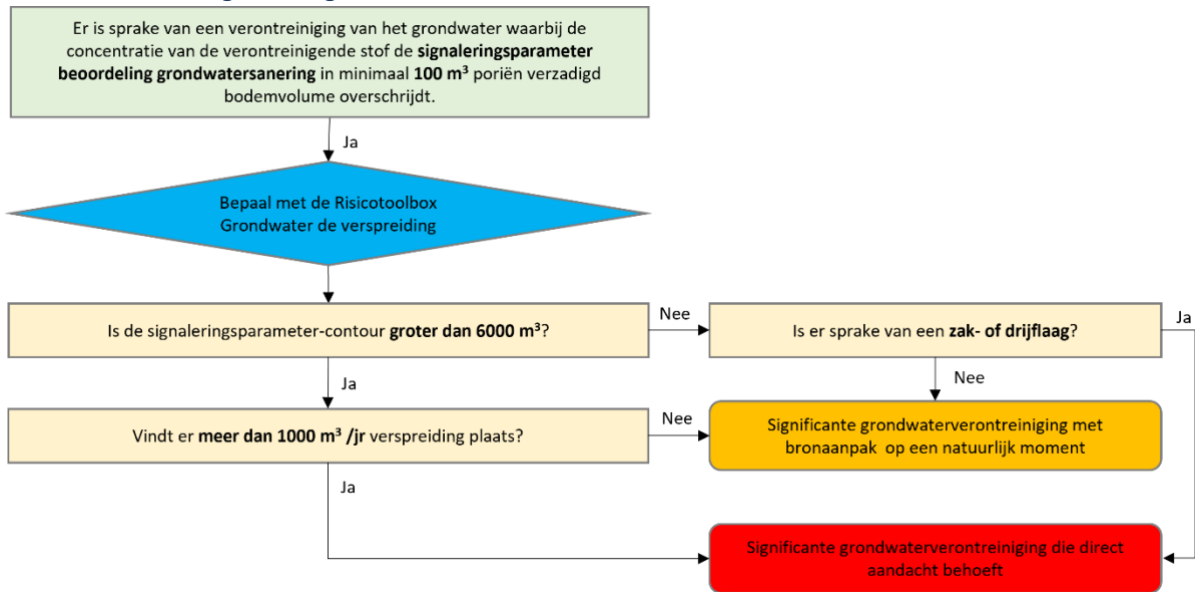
Er is sprake van een verontreiniging van het grondwater waarbij de concentratie van de verontreinigende stof de **signaleringsparameter beoordeling grondwatersanering** in minimaal **100 m³** poriën verzadigd bodemvolume overschrijdt.

Ja

Bepaal met de Risicotoolbox Grondwater de verspreiding

Is de signaleringsparameter-contour **groter dan 6000 m³**?

Nee

Is er sprake van een **zak- of drijflaag**?

Ja

Ja

Nee

Vindt er **meer dan 1000 m³ /jr** verspreiding plaats?

Nee

Significante grondwaterverontreiniging met bronaanpak op een natuurlijk moment

Ja

Significante grondwaterverontreiniging die direct aandacht behoeft